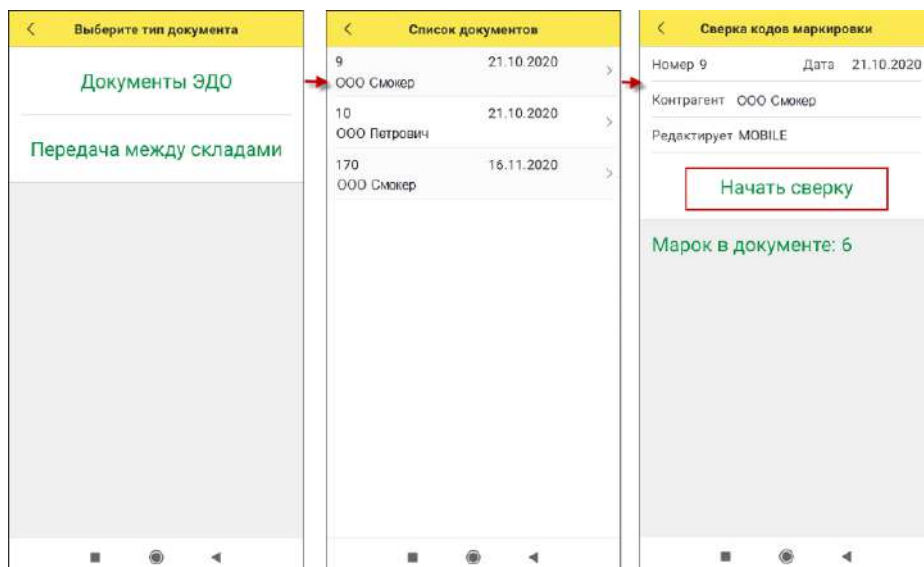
Выберите тип документа

Документы ЭДО

Передача между складами

Список документов

9
ООО Смокер
21.10.2020

10
ООО Петрович
21.10.2020

170
ООО Смокер
16.11.2020

Сверка кодов маркировки

Номер 9
Дата 21.10.2020

Контрагент ООО Смокер

Редактирует MOBILE

Начать сверку

Марок в документе: 6